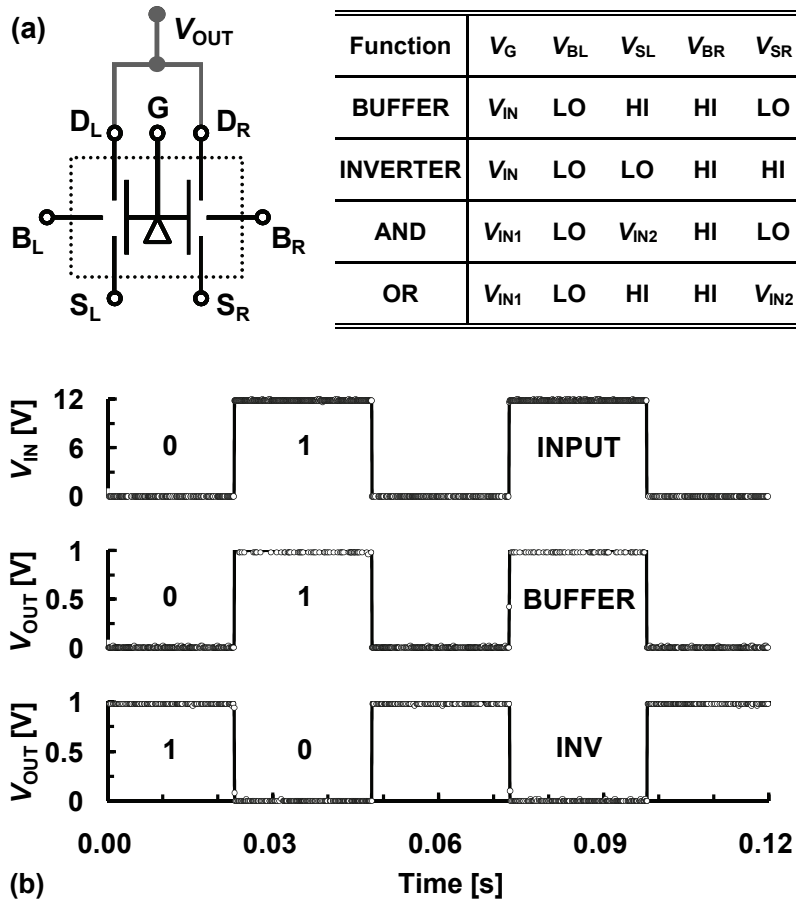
(a)

$V_{OUT}$

$D_L$ G $D_R$

$B_L$ $B_R$

$S_L$ $S_R$

| Function | $V_G$ | $V_{BL}$ | $V_{SL}$ | $V_{BR}$ | $V_{SR}$ |
|---|---|---|---|---|---|
| BUFFER | $V_{IN}$ | LO | HI | HI | LO |
| INVERTER | $V_{IN}$ | LO | LO | HI | HI |
| AND | $V_{IN1}$ | LO | $V_{IN2}$ | HI | LO |
| OR | $V_{IN1}$ | LO | HI | HI | $V_{IN2}$ |

$V_{IN}$ [V]
12
6
0
0 1 INPUT

$V_{OUT}$ [V]
1
0.5
0
0 1 BUFFER

$V_{OUT}$ [V]
1
0.5
0
1 0 INV

0.00 0.03 0.06 0.09 0.12

(b) Time [s]